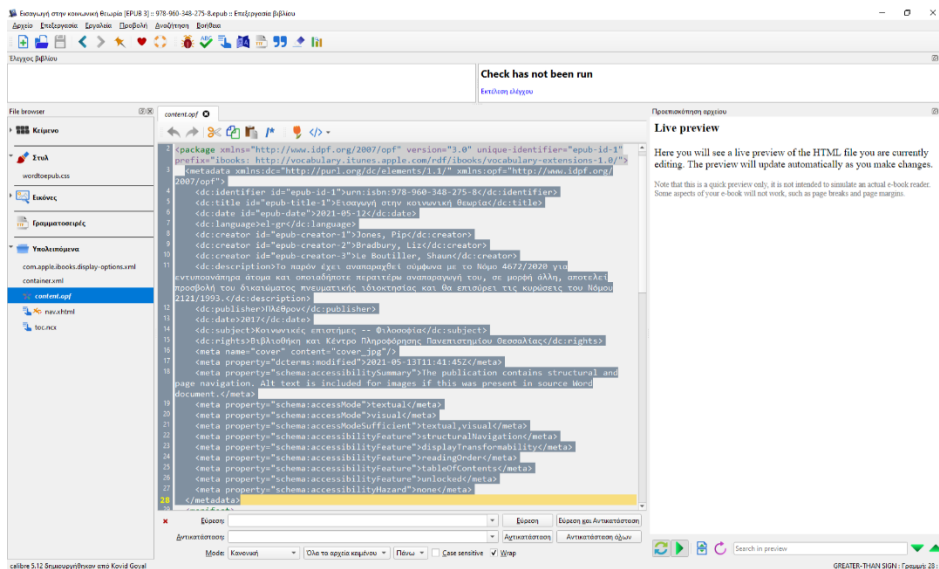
Εισαγωγή στην κοινωνική θεωρία [EPUB 3] :: 978-960-348-275-8.epub :: Επεξεργασία βιβλίου

Αρχείο Επεξεργασία Εργαλεία Προβολή Αναζήτηση Βοήθεια

Έλεγχος βιβλίου

Check has not been run

Εκτέλεση ελέγχου

File browser

Κείμενο

Στυλ

wordtoepub.css

Εικόνες

Γραμματοσειρές

Υπολειπόμενα

com.apple.ibooks.display-options.xml

container.xml

content.opf

nav.xhtml

toc.ncx

content.opf

1 <package xmlns="http://www.idpf.org/2007/opf" version="3.0" unique-identifier="epub-id-1" prefix="ibooks: http://vocabulary.itunes.apple.com/rdf/ibooks/vocabulary-extensions-1.0/">
2 <metadata xmlns:dc="http://purl.org/dc/elements/1.1/" xmlns:opf="http://www.idpf.org/2007/opf">
3 <dc:identifier id="epub-id-1">urn:isbn:978-960-348-275-8</dc:identifier>
4 <dc:title id="epub-title-1">Εισαγωγή στην κοινωνική θεωρία</dc:title>
5 <dc:date id="epub-date">2021-05-12</dc:date>
6 <dc:language>el-gr</dc:language>
7 <dc:creator id="epub-creator-1">Jones, Pip</dc:creator>
8 <dc:creator id="epub-creator-2">Bradbury, Liz</dc:creator>
9 <dc:creator id="epub-creator-3">Le Boutillier, Shaun</dc:creator>
10 <dc:description>Το παρόν έχει αναπαραχθεί σύμφωνα με το Νόμο 4672/2020 για εντυποανάπηρα άτομα και οποιαδήποτε περαιτέρω αναπαραγωγή του, σε μορφή άλλη, αποτελεί προσβολή του δικαιώματος πνευματικής ιδιοκτησίας και θα επισύρει τις κυρώσεις του Νόμου 2121/1993.</dc:description>
11 <dc:publisher>Πλέθρον</dc:publisher>
12 <dc:date>2017</dc:date>
13 <dc:subject>Κοινωνικές επιστήμες -- Φιλοσοφία</dc:subject>
14 <dc:rights>Βιβλιοθήκη και Κέντρο Πληροφόρησης Πανεπιστημίου Θεσσαλίας</dc:rights>
15 <meta name="cover" content="cover_jpg"/>
16 <meta property="dcterms:modified">2021-05-13T11:41:45Z</meta>
17 <meta property="schema:accessibilitySummary">The publication contains structural and page navigation. Alt text is included for images if this was present in source Word document.</meta>
18 <meta property="schema:accessMode">textual</meta>
19 <meta property="schema:accessMode">visual</meta>
20 <meta property="schema:accessModeSufficient">textual,visual</meta>
21 <meta property="schema:accessibilityFeature">structuralNavigation</meta>
22 <meta property="schema:accessibilityFeature">displayTransformability</meta>
23 <meta property="schema:accessibilityFeature">readingOrder</meta>
24 <meta property="schema:accessibilityFeature">tableOfContents</meta>
25 <meta property="schema:accessibilityFeature">unlocked</meta>
26 <meta property="schema:accessibilityHazard">none</meta>
27 </metadata>

Εύρεση: Εύρεση Εύρεση και Αντικατάσταση
Αντικατάσταση: Αντικατάσταση Αντικατάσταση όλων
Mode: Κανονική Όλα τα αρχεία κειμένου Πάνω Case sensitive Wrap

Προεπισκόπηση αρχείου

Live preview

Here you will see a live preview of the HTML file you are currently editing. The preview will update automatically as you make changes.

Note that this is a quick preview only, it is not intended to simulate an actual e-book reader. Some aspects of your e-book will not work, such as page breaks and page margins.

Search in preview

calibre 5.12 δημιουργήθηκε από Kovid Goyal

GREATER-THAN SIGN : Γραμμή 28 :